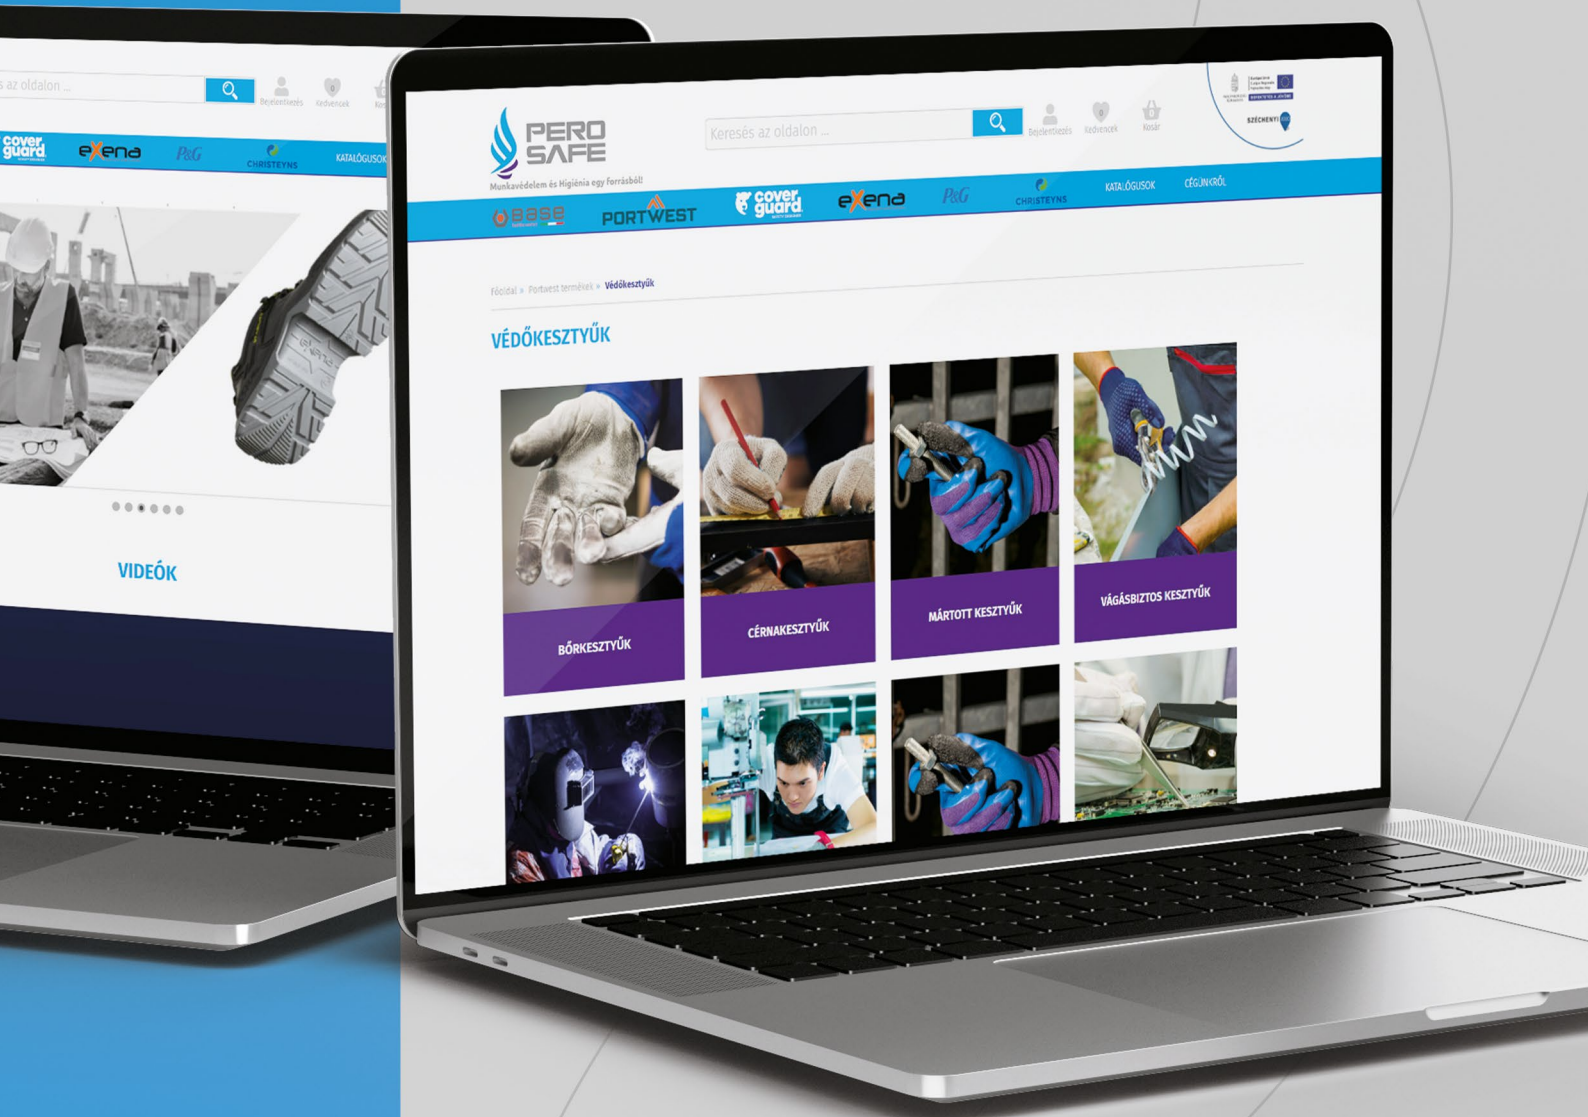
s az oldalon ...

Bejelentkezés Kedvencek

cover guard exena P&G CHRISTEYNS KATALÓGUSOK

VIDEÓK

PERO SAFE
Munkavédelem és Higiénia egy forrásból!

Keresés az oldalon ...

Bejelentkezés Kedvencek Kosár

SZÉCHENYI

base PORTWEST cover guard exena P&G CHRISTEYNS KATALÓGUSOK CÉGÜNKRŐL

Főoldal » Portwest termékek » Védőkesztyűk

VÉDŐKESZTYŰK

BŐRKESZTYŰK

CÉRNAKESZTYŰK

MÁRTOTT KESZTYŰK

VÁGÁSBIZTOS KESZTYŰK